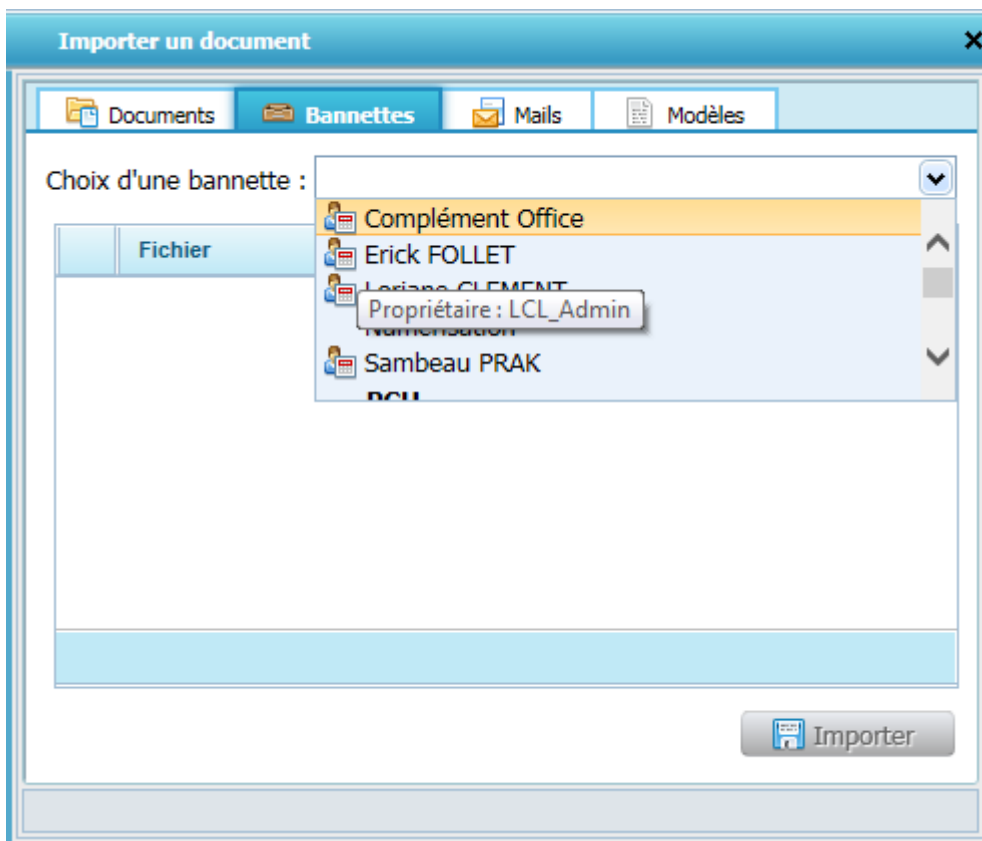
Importer un document

×

Documents

Bannettes

Mails

Modèles

Choix d'une bannette :

Fichier

Complément Office

Erick FOLLET

Loriane CLEMENT

Propriétaire : LCL_Admin

Numérisation

Sambeau PRAK

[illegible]

Importer